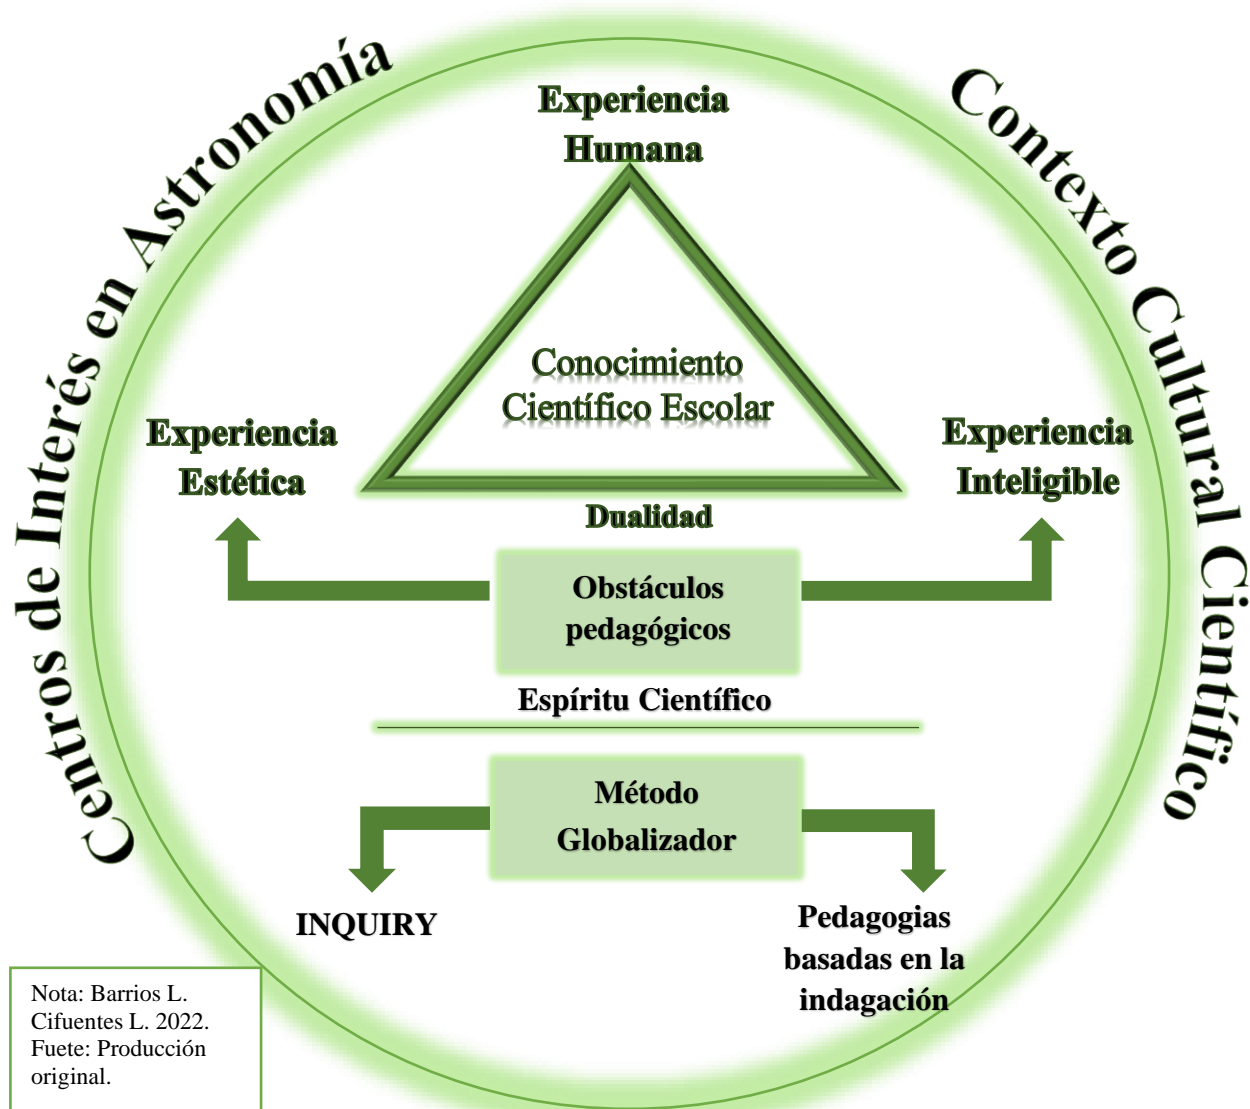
Centros de Interés en Astronomía

Contexto Cultural Científico

Experiencia Humana

Conocimiento Científico Escolar

Experiencia Estética

Experiencia Inteligible

Dualidad

Obstáculos pedagógicos

Espíritu Científico

Método Globalizador

INQUIRY

Pedagogias basadas en la indagación

Nota: Barrios L. Cifuentes L. 2022. Fuete: Producción original.